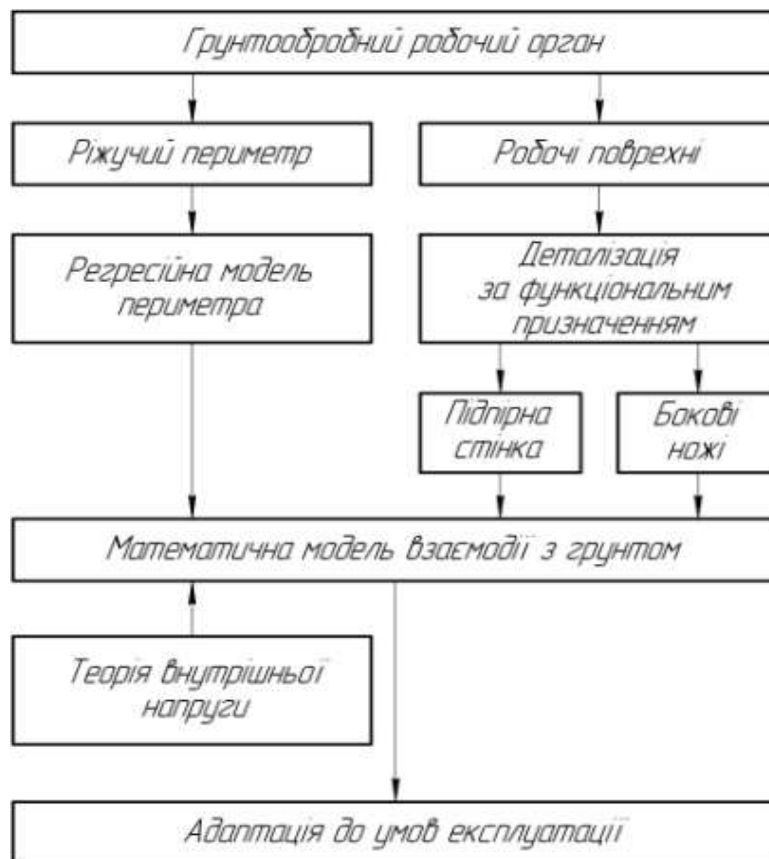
Ґрунтообробний робочий орган

Ріжучий периметр

Робочі поврехні

Регресійна модель периметра

Деталізація за функціональним призначенням

Підпірна стінка

Бокові ножі

Математична модель взаємодії з ґрунтом

Теорія внутрішньої напруги

Адаптація до умов експлуатації